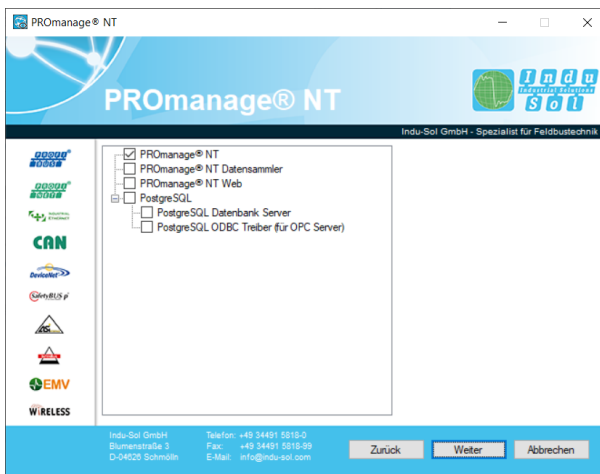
PROmanage® NT

PROmanage® NT

Indu Sol
Industrial Solutions

Indu-Sol GmbH - Spezialist für Feldbustechnik

CAN
DeviceNet
SafetyBUS p
EMV
WIRELESS

PROmanage® NT
PROmanage® NT Datensammler
PROmanage® NT Web
PostgreSQL
PostgreSQL Datenbank Server
PostgreSQL ODBC Treiber (für OPC Server)

Indu-Sol GmbH
Blumenstraße 3
D-04626 Schmölln

Telefon: +49 34491 5818-0
Fax: +49 34491 5818-99
E-Mail: info@indu-sol.com

Zurück
Weiter
Abbrechen